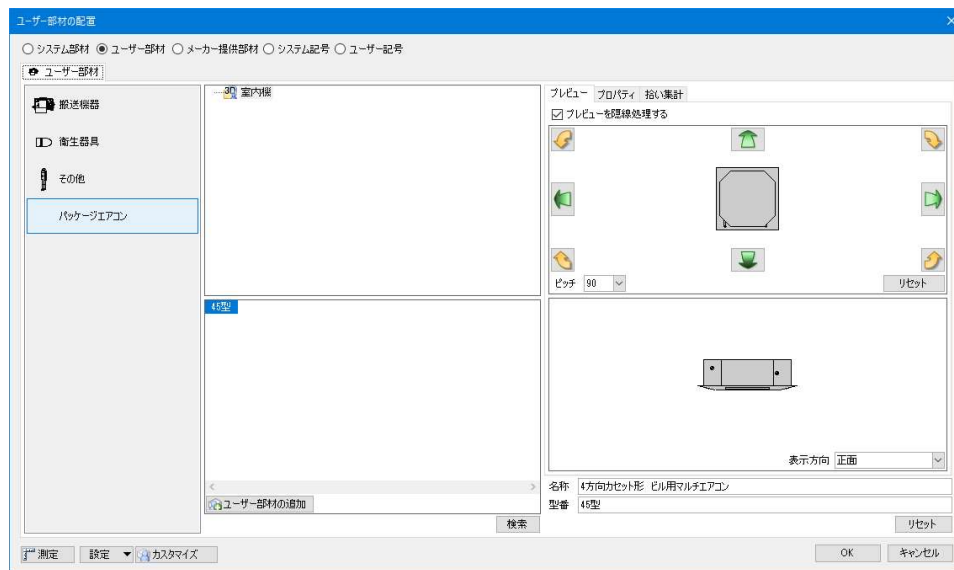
ユーザー部材の配置

○ システム部材 ◉ ユーザー部材 ○ メーカー提供部材 ○ システム記号 ○ ユーザー記号

ユーザー部材

搬送機器

衛生器具

その他

パッケージエアコン

3D 室内機

45型

ユーザー部材の追加

検索

プレビュー プロパティ 拾い集計

☑ プレビューを隠線処理する

ピッチ 90

リセット

表示方向 正面

名称 4方向カセット形 ビル用マルチエアコン

型番 45型

リセット

測定 設定 カスタマイズ

OK キャンセル